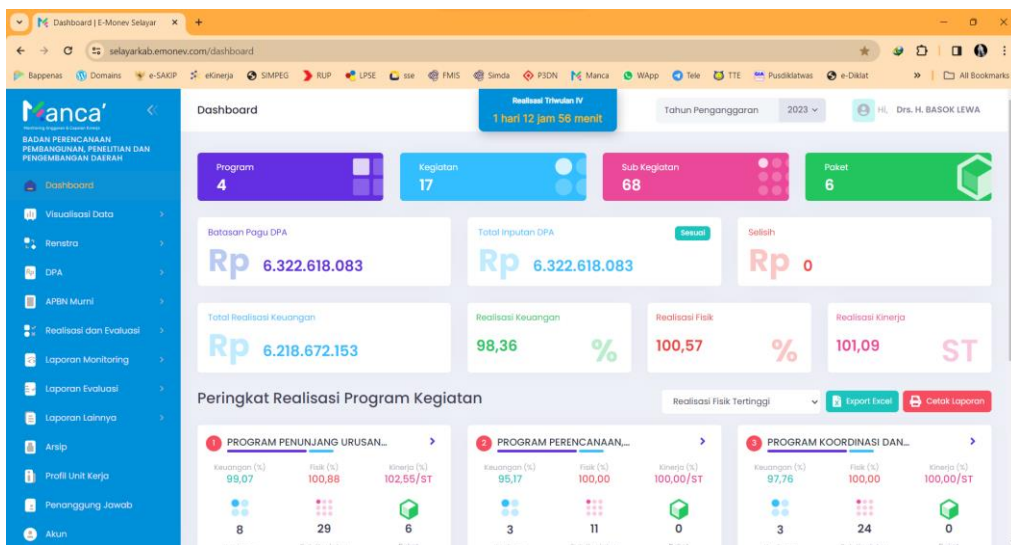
Dashboard | E-Monev Selayar ×
selayarkab.emonev.com/dashboard
Bappenas Domains e-SAKIP eKinerja SIMPEG RUP LPSE sse FMIS Simda P3DN Manca WApp Tele TTE Pusdiklatwas e-Diklat » All Bookmarks

Manca'
BADAN PERENCANAAN PEMBANGUNAN, PENELITIAN DAN PENGEMBANGAN DAERAH
Dashboard
Visualisasi Data
Renstra
DPA
APBN Murni
Realisasi dan Evaluasi
Laporan Monitoring
Laporan Evaluasi
Laporan Lainnya
Arsip
Profil Unit Kerja
Penanggung Jawab
Akun

Dashboard
Realisasi Triwulan IV
1 hari 12 jam 56 menit
Tahun Penganggaran 2023
Hi, Drs. H. BASOK LEWA

Program 4
Kegiatan 17
Sub Kegiatan 68
Paket 6

Batasan Pagu DPA
Rp 6.322.618.083
Total Inputan DPA Sesuai
Rp 6.322.618.083
Selisih
Rp 0

Total Realisasi Keuangan
Rp 6.218.672.153
Realisasi Keuangan
98,36 %
Realisasi Fisik
100,57 %
Realisasi Kinerja
101,09 ST

Peringkat Realisasi Program Kegiatan
Realisasi Fisik Tertinggi
Export Excel
Cetak Laporan

1 PROGRAM PENUNJANG URUSAN...
Keuangan (%) 99,07
Fisik (%) 100,88
Kinerja (%) 102,55/ST
8 29 6

2 PROGRAM PERENCANAAN,...
Keuangan (%) 95,17
Fisik (%) 100,00
Kinerja (%) 100,00/ST
3 11 0

3 PROGRAM KOORDINASI DAN...
Keuangan (%) 97,76
Fisik (%) 100,00
Kinerja (%) 100,00/ST
3 24 0